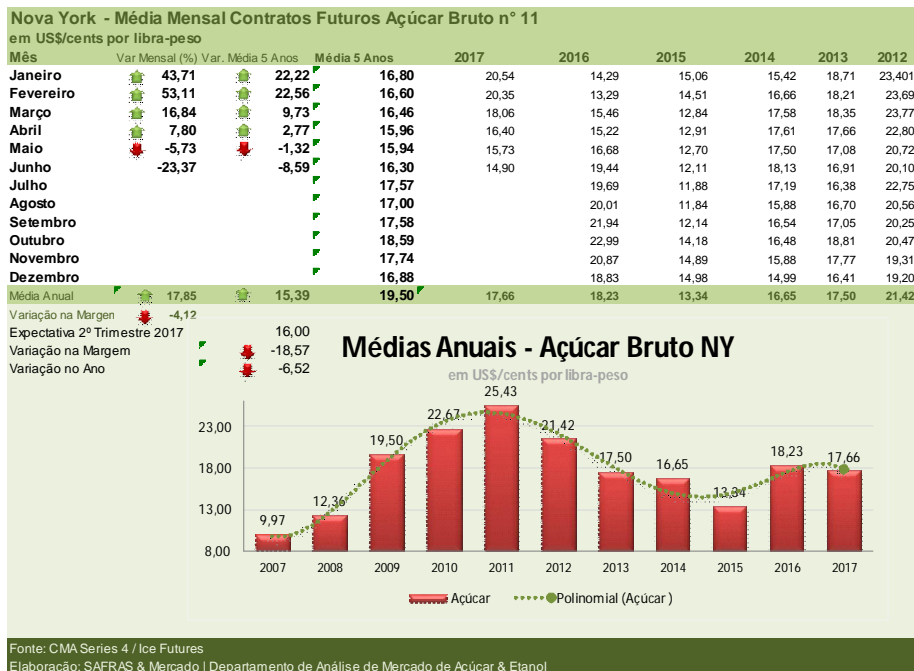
Nova York - Média Mensal Contratos Futuros Açúcar Bruto n° 11
em US$/cents por libra-peso

| Mês | Var Mensal (%) | Var. Média 5 Anos | Média 5 Anos | 2017 | 2016 | 2015 | 2014 | 2013 | 2012 |
|---|---|---|---|---|---|---|---|---|---|
| Janeiro | 43,71 | 22,22 | 16,80 | 20,54 | 14,29 | 15,06 | 15,42 | 18,71 | 23,401 |
| Fevereiro | 53,11 | 22,56 | 16,60 | 20,35 | 13,29 | 14,51 | 16,66 | 18,21 | 23,69 |
| Março | 16,84 | 9,73 | 16,46 | 18,06 | 15,46 | 12,84 | 17,58 | 18,35 | 23,77 |
| Abril | 7,80 | 2,77 | 15,96 | 16,40 | 15,22 | 12,91 | 17,61 | 17,66 | 22,80 |
| Maio | -5,73 | -1,32 | 15,94 | 15,73 | 16,68 | 12,70 | 17,50 | 17,08 | 20,72 |
| Junho | -23,37 | -8,59 | 16,30 | 14,90 | 19,44 | 12,11 | 18,13 | 16,91 | 20,10 |
| Julho | | | 17,57 | | 19,69 | 11,88 | 17,19 | 16,38 | 22,75 |
| Agosto | | | 17,00 | | 20,01 | 11,84 | 15,88 | 16,70 | 20,56 |
| Setembro | | | 17,58 | | 21,94 | 12,14 | 16,54 | 17,05 | 20,25 |
| Outubro | | | 18,59 | | 22,99 | 14,18 | 16,48 | 18,81 | 20,47 |
| Novembro | | | 17,74 | | 20,87 | 14,89 | 15,88 | 17,77 | 19,31 |
| Dezembro | | | 16,88 | | 18,83 | 14,98 | 14,99 | 16,41 | 19,20 |
| Média Anual | 17,85 | 15,39 | 19,50 | 17,66 | 18,23 | 13,34 | 16,65 | 17,50 | 21,42 |

Variação na Margem -4,12
Expectativa 2º Trimestre 2017 16,00
Variação na Margem -18,57
Variação no Ano -6,52

Médias Anuais - Açúcar Bruto NY
em US$/cents por libra-peso

23,00
18,00
13,00
8,00

9,97 12,36 19,50 22,67 25,43 21,42 17,50 16,65 13,34 18,23 17,66
2007 2008 2009 2010 2011 2012 2013 2014 2015 2016 2017

Açúcar Polinomial (Açúcar)

Fonte: CMA Series 4 / Ice Futures
Elaboração: SAFRAS & Mercado | Departamento de Análise de Mercado de Açúcar & Etanol